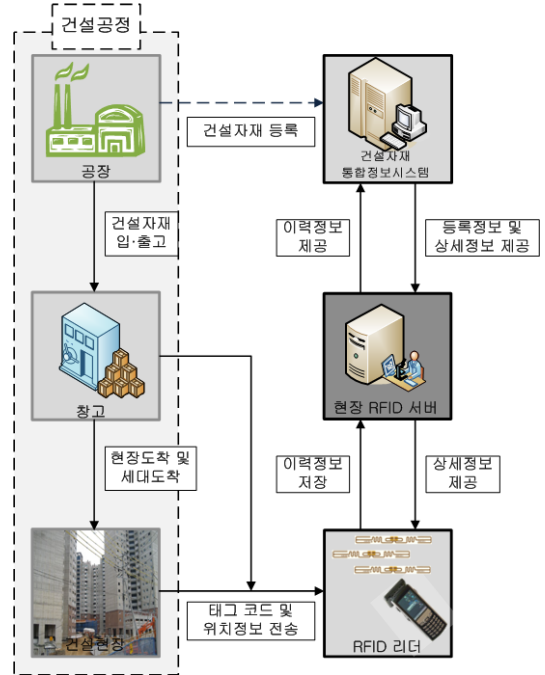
건설공정

공장

건설자재 등록

건설자재 통합정보시스템

건설자재 입·출고

이력정보 제공

등록정보 및 상세정보 제공

창고

현장 RFID 서버

현장도착 및 세대도착

이력정보 저장

상세정보 제공

건설현장

태그 코드 및 위치정보 전송

RFID 리더